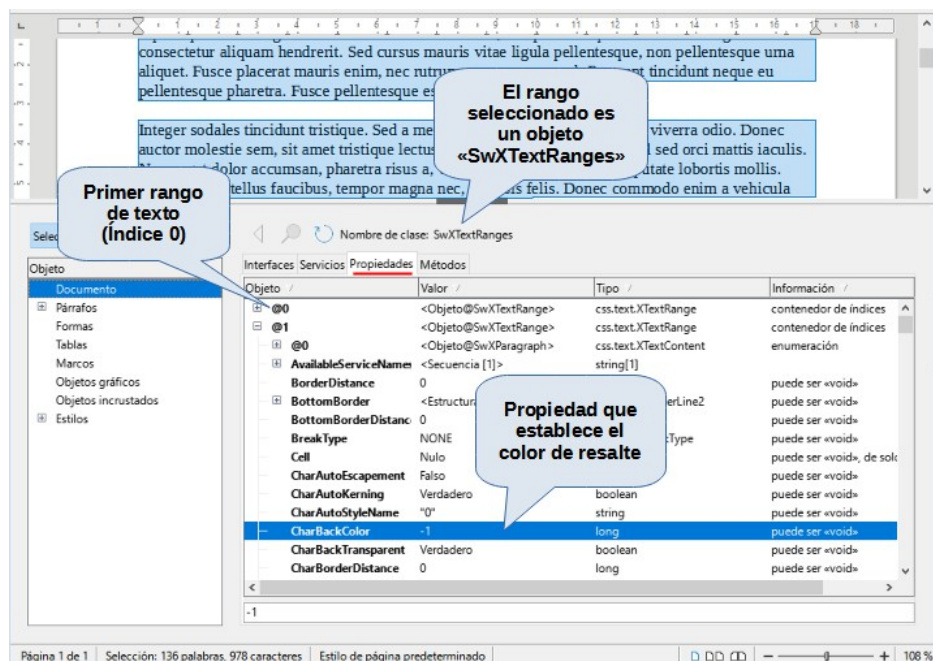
1 2 3 4 5 6 7 8 9 10 11 12 13 14 15 16 17 18

consectetur aliquam hendrerit. Sed cursus mauris vitae ligula pellentesque, non pellentesque urna aliquet. Fusce placerat mauris enim, nec rutru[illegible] tincidunt neque eu pellentesque pharetra. Fusce pellentesque es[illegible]

Integer sodales tincidunt tristique. Sed a me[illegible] viverra odio. Donec auctor molestie sem, sit amet tristique lectus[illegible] sed orci mattis iaculis. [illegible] dolor accumsan, pharetra risus a, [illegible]tate lobortis mollis. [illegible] tellus faucibus, tempor magna nec, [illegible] felis. Donec commodo enim a vehicula

El rango seleccionado es un objeto «SwXTextRanges»

Primer rango de texto (índice 0)

Propiedad que establece el color de resalte

Selec

Nombre de clase: SwXTextRanges

Objeto
Documento
Párrafos
Formas
Tablas
Marcos
Objetos gráficos
Objetos incrustados
Estilos

Interfaces Servicios Propiedades Métodos

| Objeto | Valor | Tipo | Información |
|---|---|---|---|
| @0 | <Objeto@SwXTextRange> | css.text.XTextRange | contenedor de índices |
| @1 | <Objeto@SwXTextRange> | css.text.XTextRange | contenedor de índices |
| @0 | <Objeto@SwXParagraph> | css.text.XTextContent | enumeración |
| AvailableServiceNames | <Secuencia [1]> | string[1] | |
| BorderDistance | 0 | | puede ser «void» |
| BottomBorder | <Estructura | erLine2 | puede ser «void» |
| BottomBorderDistance | 0 | | puede ser «void» |
| BreakType | NONE | Type | puede ser «void» |
| Cell | Nulo | | puede ser «void», de solo |
| CharAutoEscapement | Falso | | puede ser «void» |
| CharAutoKerning | Verdadero | boolean | puede ser «void» |
| CharAutoStyleName | "0" | string | puede ser «void» |
| CharBackColor | -1 | long | puede ser «void» |
| CharBackTransparent | Verdadero | boolean | puede ser «void» |
| CharBorderDistance | 0 | long | puede ser «void» |

-1

Página 1 de 1 | Selección: 136 palabras, 978 caracteres | Estilo de página predeterminado | 108 %